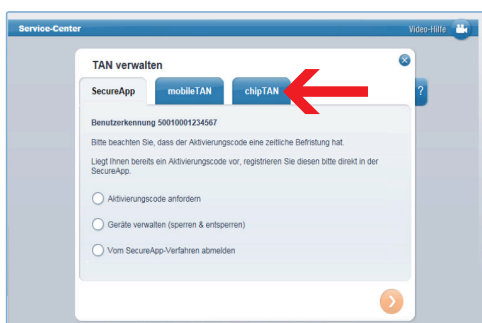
Service-Center

Video-Hilfe

TAN verwalten

SecureApp

mobileTAN

chipTAN

?

Benutzerkennung 50010001234567

Bitte beachten Sie, dass der Aktivierungscode eine zeitliche Befristung hat.

Liegt Ihnen bereits ein Aktivierungscode vor, registrieren Sie diesen bitte direkt in der SecureApp.

Aktivierungscode anfordern

Geräte verwalten (sperren & entsperren)

Vom SecureApp-Verfahren abmelden